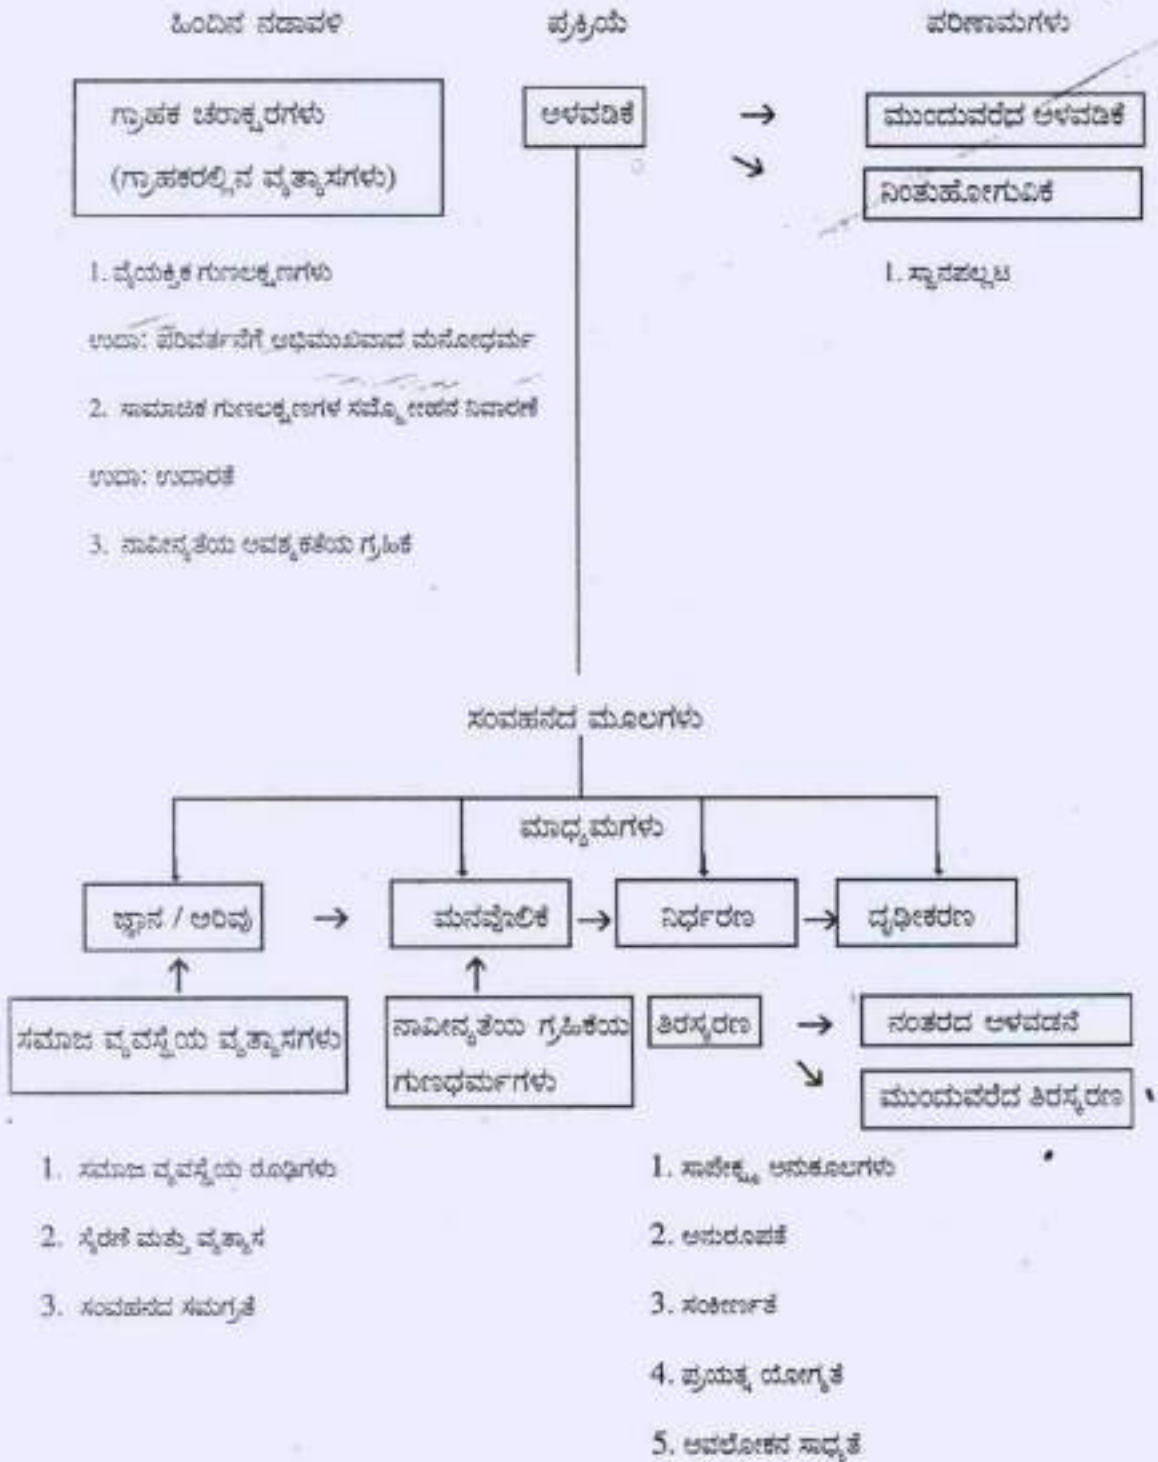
ಹಿಂದಿನ ನಡಾವಳಿ

ಪ್ರಕ್ರಿಯೆ

ಪರಿಣಾಮಗಳು

ಗ್ರಾಹಕ ಚರಾಕ್ಷರಗಳು (ಗ್ರಾಹಕರಲ್ಲಿನ ವ್ಯತ್ಯಾಸಗಳು)

ಅಳವಡಿಕೆ

ಮುಂದುವರೆದ ಅಳವಡಿಕೆ

ನಿಂತುಹೋಗುವಿಕೆ

1. ವೈಯಕ್ತಿಕ ಗುಣಲಕ್ಷಣಗಳು

ಉದಾ: ಪರಿವರ್ತನೆಗೆ ಅಭಿಮುಖವಾದ ಮನೋಧರ್ಮ

2. ಸಾಮಾಜಿಕ ಗುಣಲಕ್ಷಣಗಳ ಸಮ್ಮೋಹನ ನಿವಾರಣೆ

ಉದಾ: ಉದಾರತೆ

3. ನಾವೀನ್ಯತೆಯ ಅವಶ್ಯಕತೆಯ ಗ್ರಹಿಕೆ

1. ಸ್ಥಾನಪಲ್ಲಟ

ಸಂವಹನದ ಮೂಲಗಳು

ಮಾಧ್ಯಮಗಳು

ಜ್ಞಾನ / ಅರಿವು

ಮನವೊಲಿಕೆ

ನಿರ್ಧಾರಣ

ದೃಢೀಕರಣ

ಸಮಾಜ ವ್ಯವಸ್ಥೆಯ ವ್ಯತ್ಯಾಸಗಳು

ನಾವೀನ್ಯತೆಯ ಗ್ರಹಿಕೆಯ ಗುಣಧರ್ಮಗಳು

ತಿರಸ್ಕರಣ

ನಂತರದ ಅಳವಡನೆ

ಮುಂದುವರೆದ ತಿರಸ್ಕರಣ

1. ಸಮಾಜ ವ್ಯವಸ್ಥೆಯ ರೂಢಿಗಳು

2. ಸ್ಥಿರತೆ ಮತ್ತು ವ್ಯತ್ಯಾಸ

3. ಸಂವಹನದ ಸಮಗ್ರತೆ

1. ಸಾಪೇಕ್ಷ ಅನುಕೂಲಗಳು

2. ಅನುರೂಪತೆ

3. ಸಂಕೀರ್ಣತೆ

4. ಪ್ರಯತ್ನ ಯೋಗ್ಯತೆ

5. ಅವಲೋಕನ ಸಾಧ್ಯತೆ